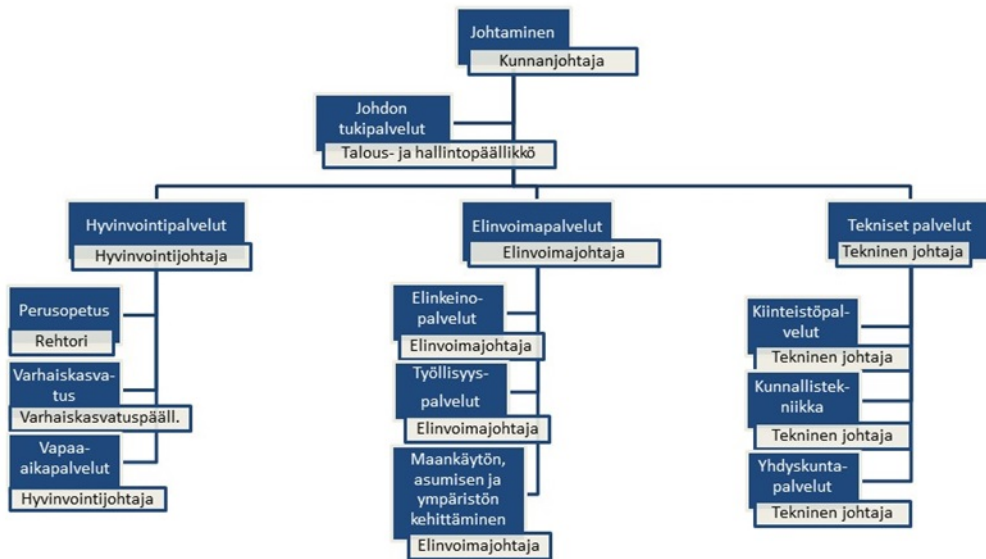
Johtaminen
Kunnanjohtaja

Johdon tukipalvelut
Talous- ja hallintopäällikkö

Hyvinvointipalvelut
Hyvinvointijohtaja

Perusopetus
Rehtori

Varhaiskasvatus
Varhaiskasvatuspääll.

Vapaa-aikapalvelut
Hyvinvointijohtaja

Elinvoimapalvelut
Elinvoimajohtaja

Elinkeinopalvelut
Elinvoimajohtaja

Työllisyyspalvelut
Elinvoimajohtaja

Maankäytön, asumisen ja ympäristön kehittäminen
Elinvoimajohtaja

Tekniset palvelut
Tekninen johtaja

Kiinteistöpalvelut
Tekninen johtaja

Kunnallistekniikka
Tekninen johtaja

Yhdyskuntapalvelut
Tekninen johtaja